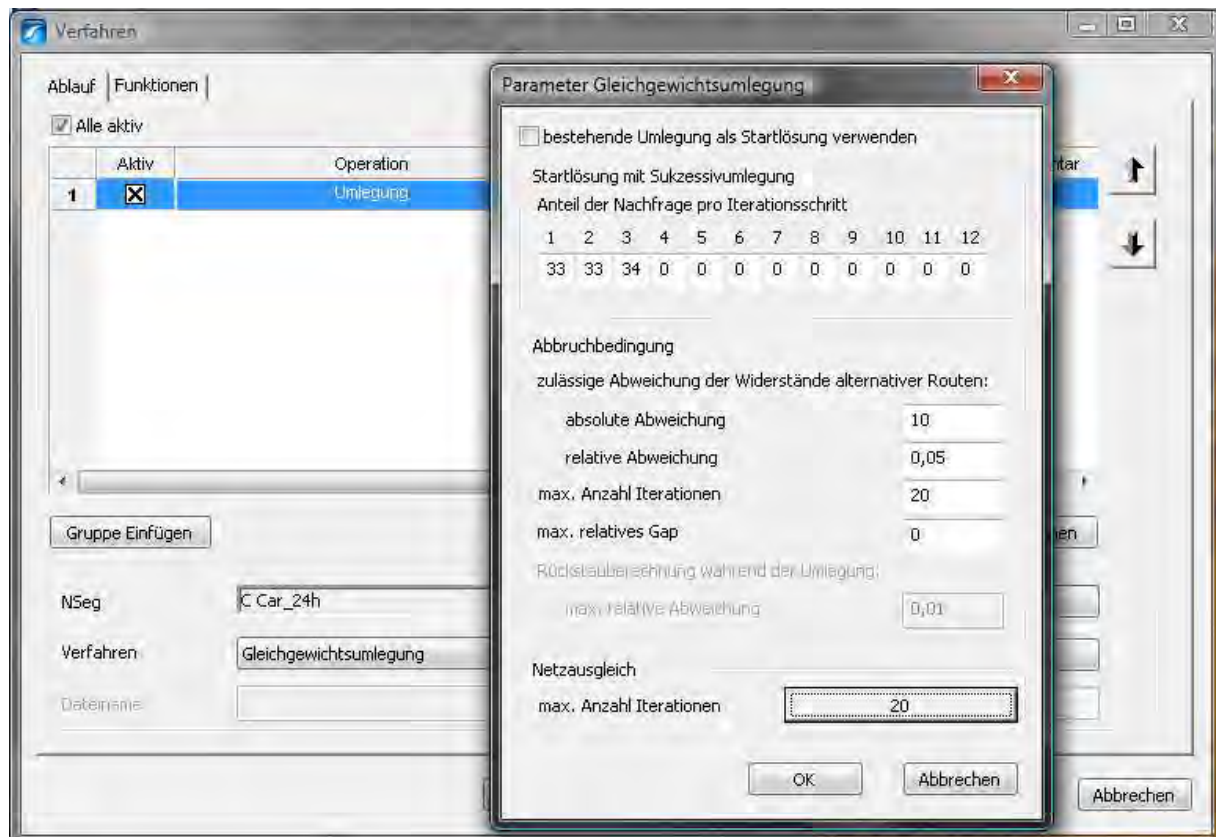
Verfahren

Ablauf | Funktionen

Alle aktiv

| | Aktiv | Operation |
|---|---|---|
| 1 | ☒ | Umlegung |

ntar

Gruppe Einfügen

hen

NSeg C Car_24h

Verfahren Gleichgewichtsumlegung

Dateiname

Abbrechen

Parameter Gleichgewichtsumlegung

bestehende Umlegung als Startlösung verwenden

Startlösung mit Sukzessivumlegung

Anteil der Nachfrage pro Iterationsschritt

| 1 | 2 | 3 | 4 | 5 | 6 | 7 | 8 | 9 | 10 | 11 | 12 |
|---|---|---|---|---|---|---|---|---|---|---|---|
| 33 | 33 | 34 | 0 | 0 | 0 | 0 | 0 | 0 | 0 | 0 | 0 |

Abbruchbedingung

zulässige Abweichung der Widerstände alternativer Routen:

absolute Abweichung 10

relative Abweichung 0,05

max. Anzahl Iterationen 20

max. relatives Gap 0

Rückstauberechnung während der Umlegung:

max. relative Abweichung 0,01

Netzausgleich

max. Anzahl Iterationen 20

OK

Abbrechen